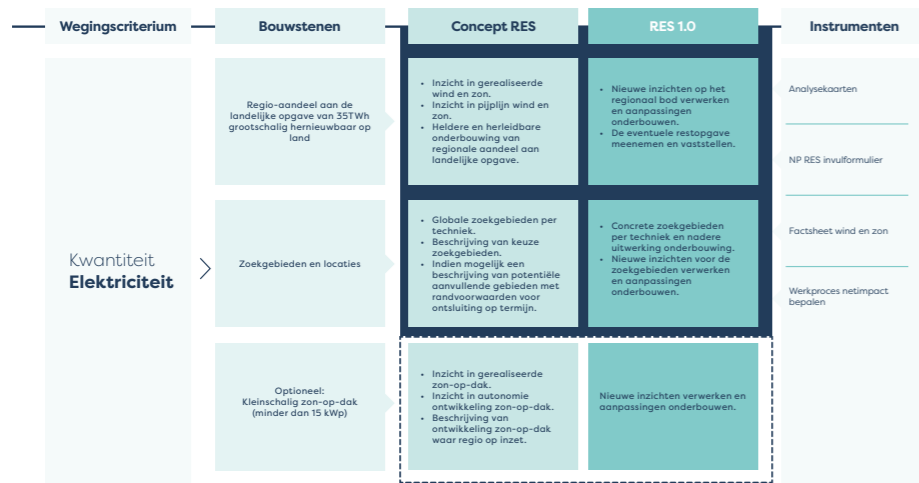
| Wegingscriterium | Bouwstenen | Concept RES | RES 1.0 | Instrumenten |
|---|---|---|---|---|
| Kwantiteit **Elektriciteit** | Regio-aandeel aan de landelijke opgave van 35TWh grootschalig hernieuwbaar op land | • Inzicht in gerealiseerde wind en zon.<br>• Inzicht in pijplijn wind en zon.<br>• Heldere en herleidbare onderbouwing van regionale aandeel aan landelijke opgave. | • Nieuwe inzichten op het regionaal bod verwerken en aanpassingen onderbouwen.<br>• De eventuele restopgave meenemen en vaststellen. | Analysekaarten<br><br>NP RES invulformulier |
| | Zoekgebieden en locaties | • Globale zoekgebieden per techniek.<br>• Beschrijving van keuze zoekgebieden.<br>• Indien mogelijk een beschrijving van potentiële aanvullende gebieden met randvoorwaarden voor ontsluiting op termijn. | • Concrete zoekgebieden per techniek en nadere uitwerking onderbouwing.<br>• Nieuwe inzichten voor de zoekgebieden verwerken en aanpassingen onderbouwen. | Factsheet wind en zon<br><br>Werkproces netimpact bepalen |
| | Optioneel: Kleinschalig zon-op-dak (minder dan 15 kWp) | • Inzicht in gerealiseerde zon-op-dak.<br>• Inzicht in autonomie ontwikkeling zon-op-dak.<br>• Beschrijving van ontwikkeling zon-op-dak waar regio op inzet. | Nieuwe inzichten verwerken en aanpassingen onderbouwen. | |